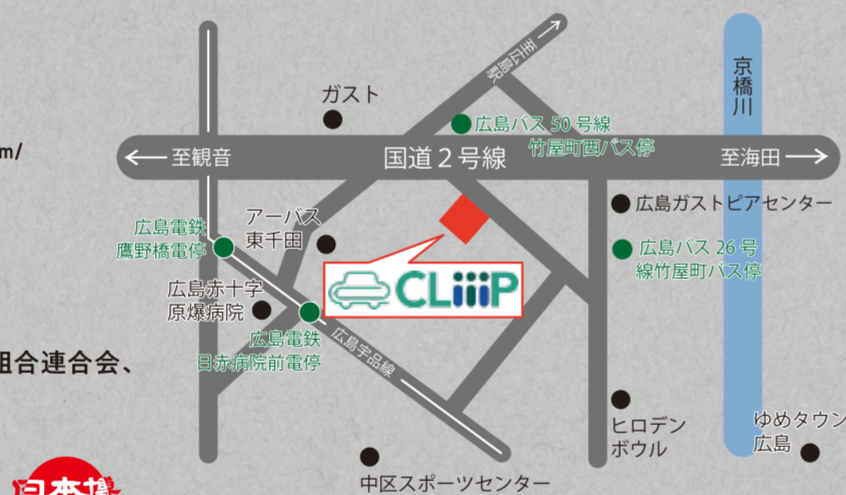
m/

組合連合会、

至広島駅

ガスト

広島バス 50 号線
竹屋町西バス停

京橋川

← 至観音

国道２号線

至海田 →

広島ガストピアセンター

アーバス
東千田

広島電鉄
鷹野橋電停

広島バス 26 号
線竹屋町バス停

CLiiiP

広島赤十字
原爆病院

広島電鉄
日赤病院前電停

広島宇品線

ヒロデン
ボウル

ゆめタウン
広島

中区スポーツセンター